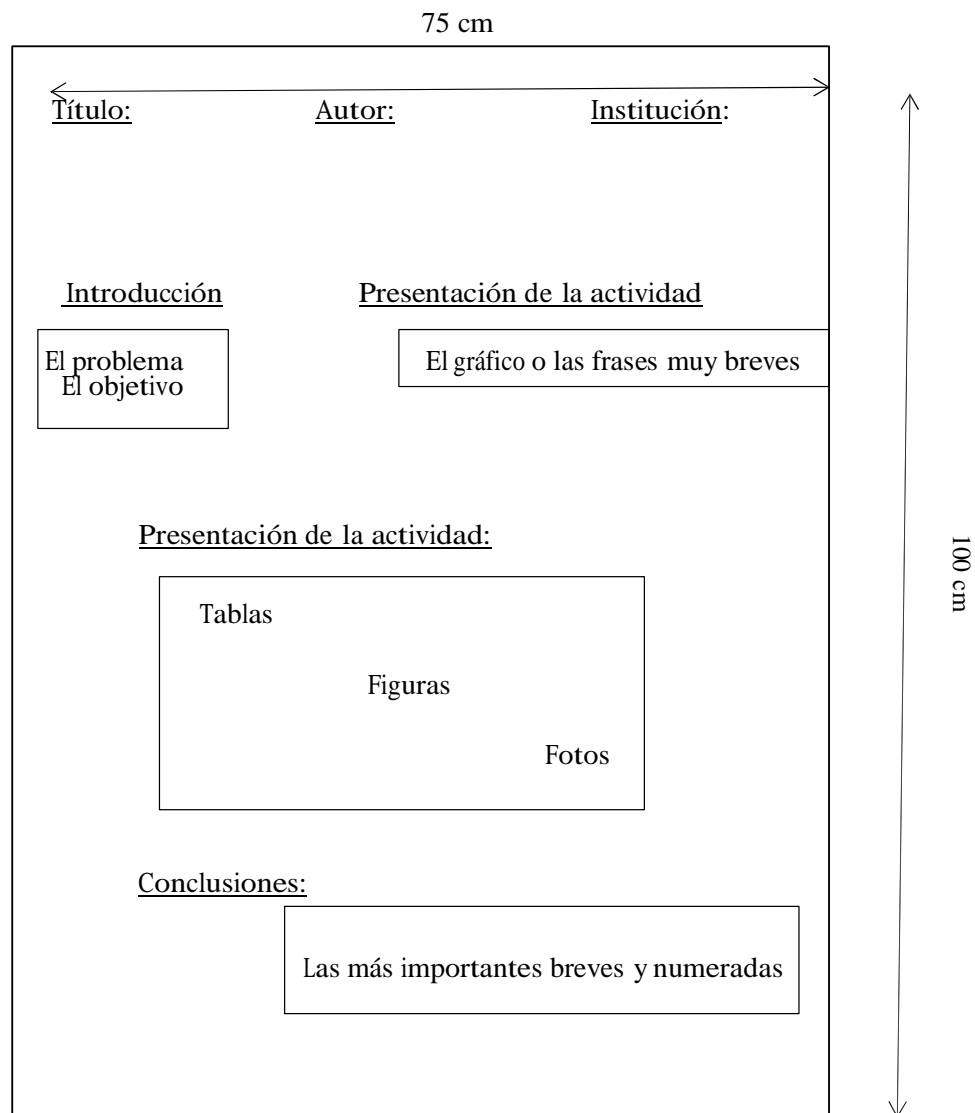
75 cm

Título: Autor: Institución:

100 cm

Introducción

El problema
El objetivo

Presentación de la actividad

El gráfico o las frases muy breves

Presentación de la actividad:

Tablas

Figuras

Fotos

Conclusiones:

Las más importantes breves y numeradas